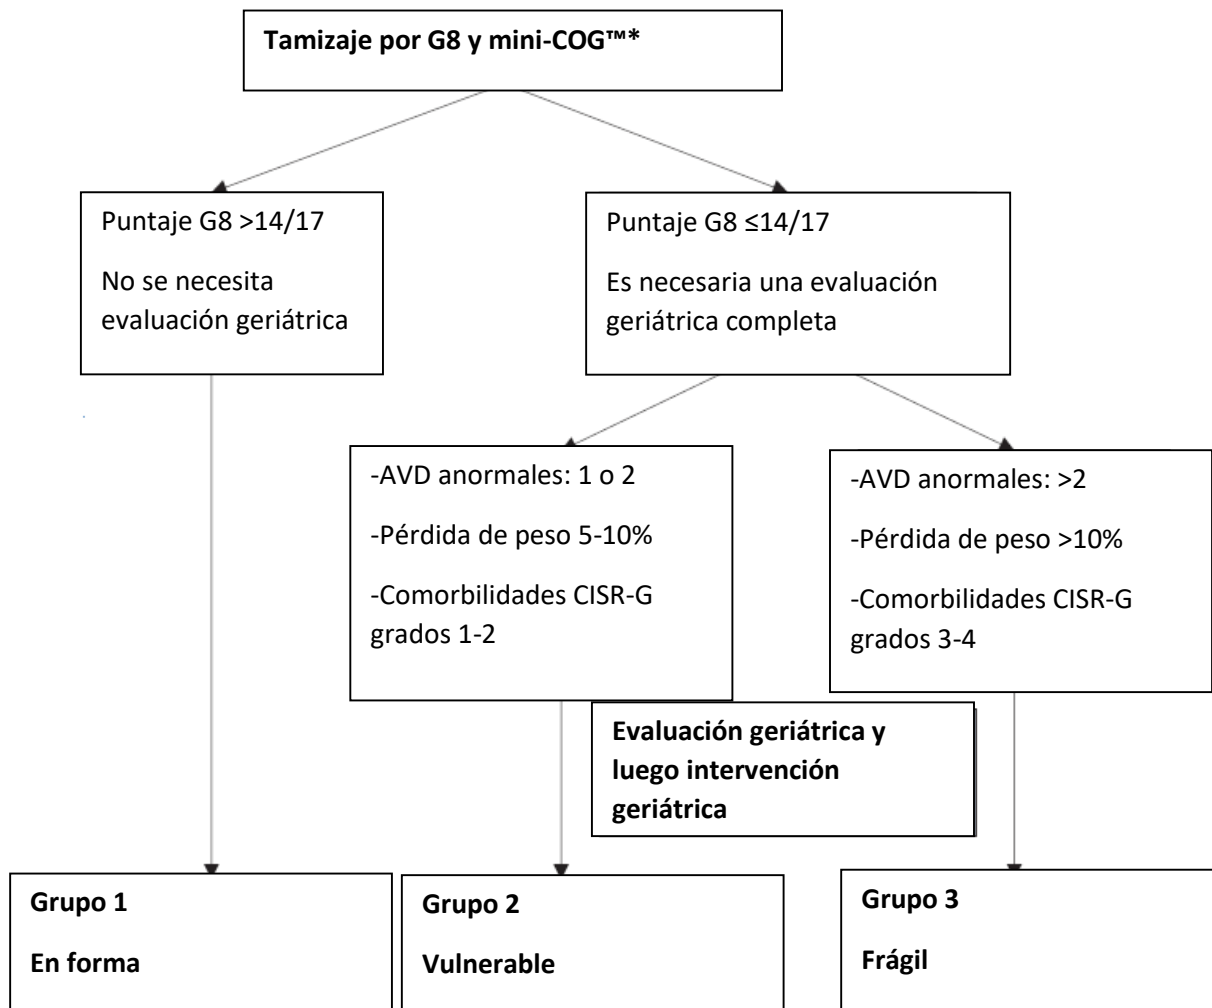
**Tamizaje por G8 y mini-COG™\***

Puntaje G8 >14/17

No se necesita evaluación geriátrica

Puntaje G8 ≤14/17

Es necesaria una evaluación geriátrica completa

-AVD anormales: 1 o 2

-Pérdida de peso 5-10%

-Comorbilidades CISR-G grados 1-2

-AVD anormales: >2

-Pérdida de peso >10%

-Comorbilidades CISR-G grados 3-4

**Evaluación geriátrica y luego intervención geriátrica**

**Grupo 1**

**En forma**

**Grupo 2**

**Vulnerable**

**Grupo 3**

**Frágil**